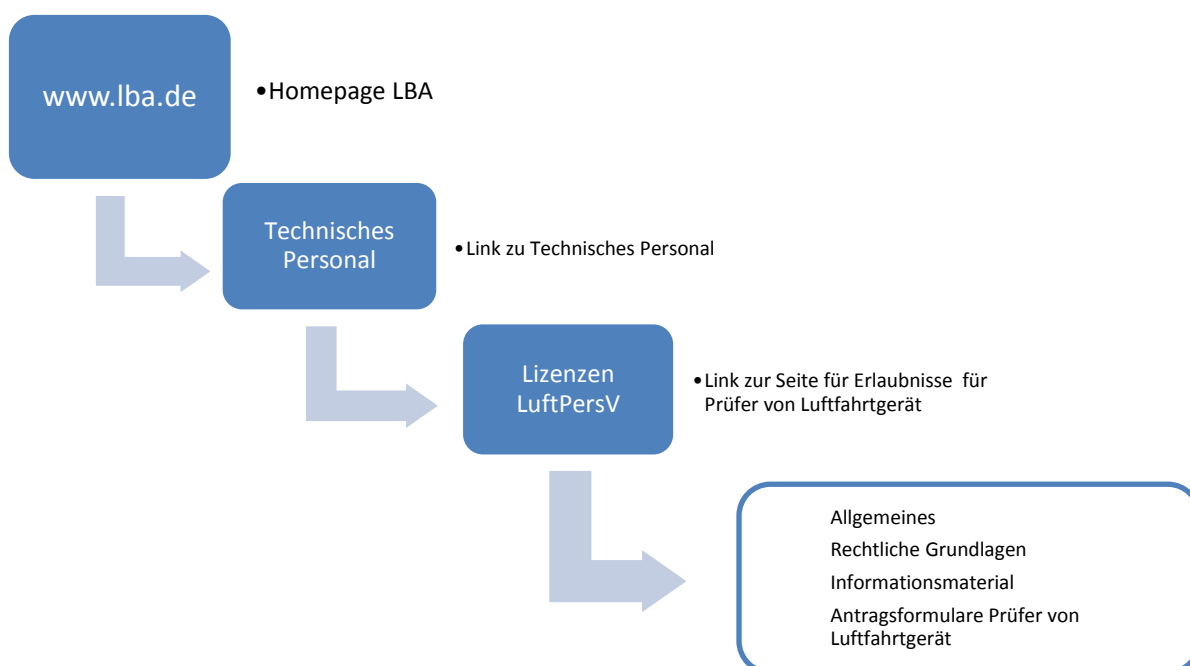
www.lba.de

•Homepage LBA

Technisches Personal

•Link zu Technisches Personal

Lizenzen LuftPersV

•Link zur Seite für Erlaubnisse für Prüfer von Luftfahrtgerät

Allgemeines

Rechtliche Grundlagen

Informationsmaterial

Antragsformulare Prüfer von Luftfahrtgerät